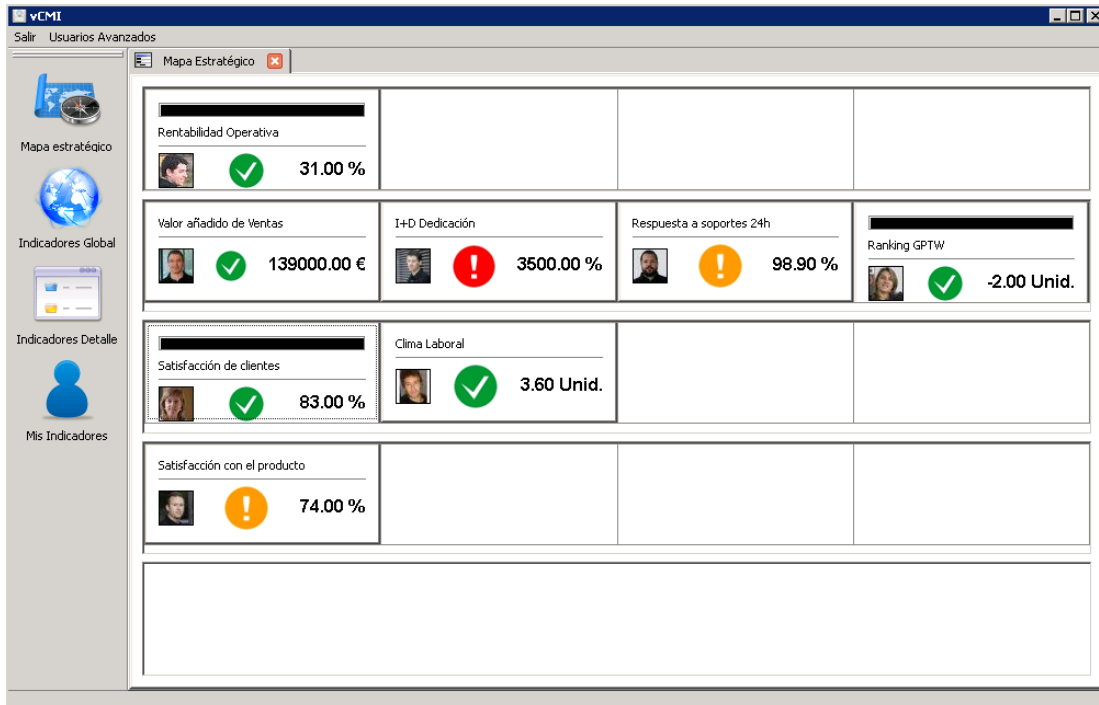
vCMI

Salir Usuarios Avanzados

Mapa Estratégico

Mapa estratégico

Indicadores Global

Indicadores Detalle

Mis Indicadores

Rentabilidad Operativa
31.00 %

Valor añadido de Ventas
139000.00 €

I+D Dedicación
3500.00 %

Respuesta a soportes 24h
98.90 %

Ranking GPTW
-2.00 Unid.

Satisfacción de clientes
83.00 %

Clima Laboral
3.60 Unid.

Satisfacción con el producto
74.00 %